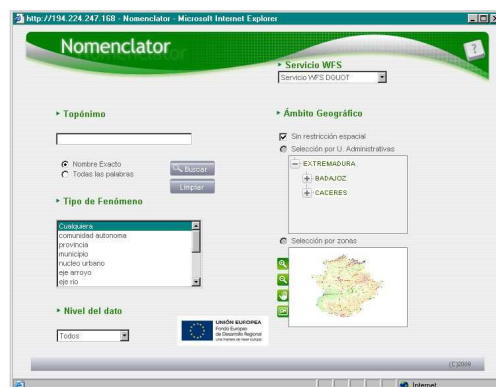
http://194.224.247.168 - Nomenclator - Microsoft Internet Explorer

Nomenclator

?

Servicio WFS
Servicio WFS DGUOT

Topónimo

Nombre Exacto
Todas las palabras

Buscar
Limpiar

Tipo de Fenómeno

Cualquiera
comunidad autonoma
provincia
municipio
nucleo urbano
eje arroyo
eje rio

Nivel del dato

Todos

UNIÓN EUROPEA
Fondo Europeo de Desarrollo Regional
Una manera de hacer Europa

Ámbito Geográfico

Sin restricción espacial
Selección por U. Administrativas

EXTREMADURA
BADAJOZ
CACERES

Selección por zonas

(C)2009

Internet